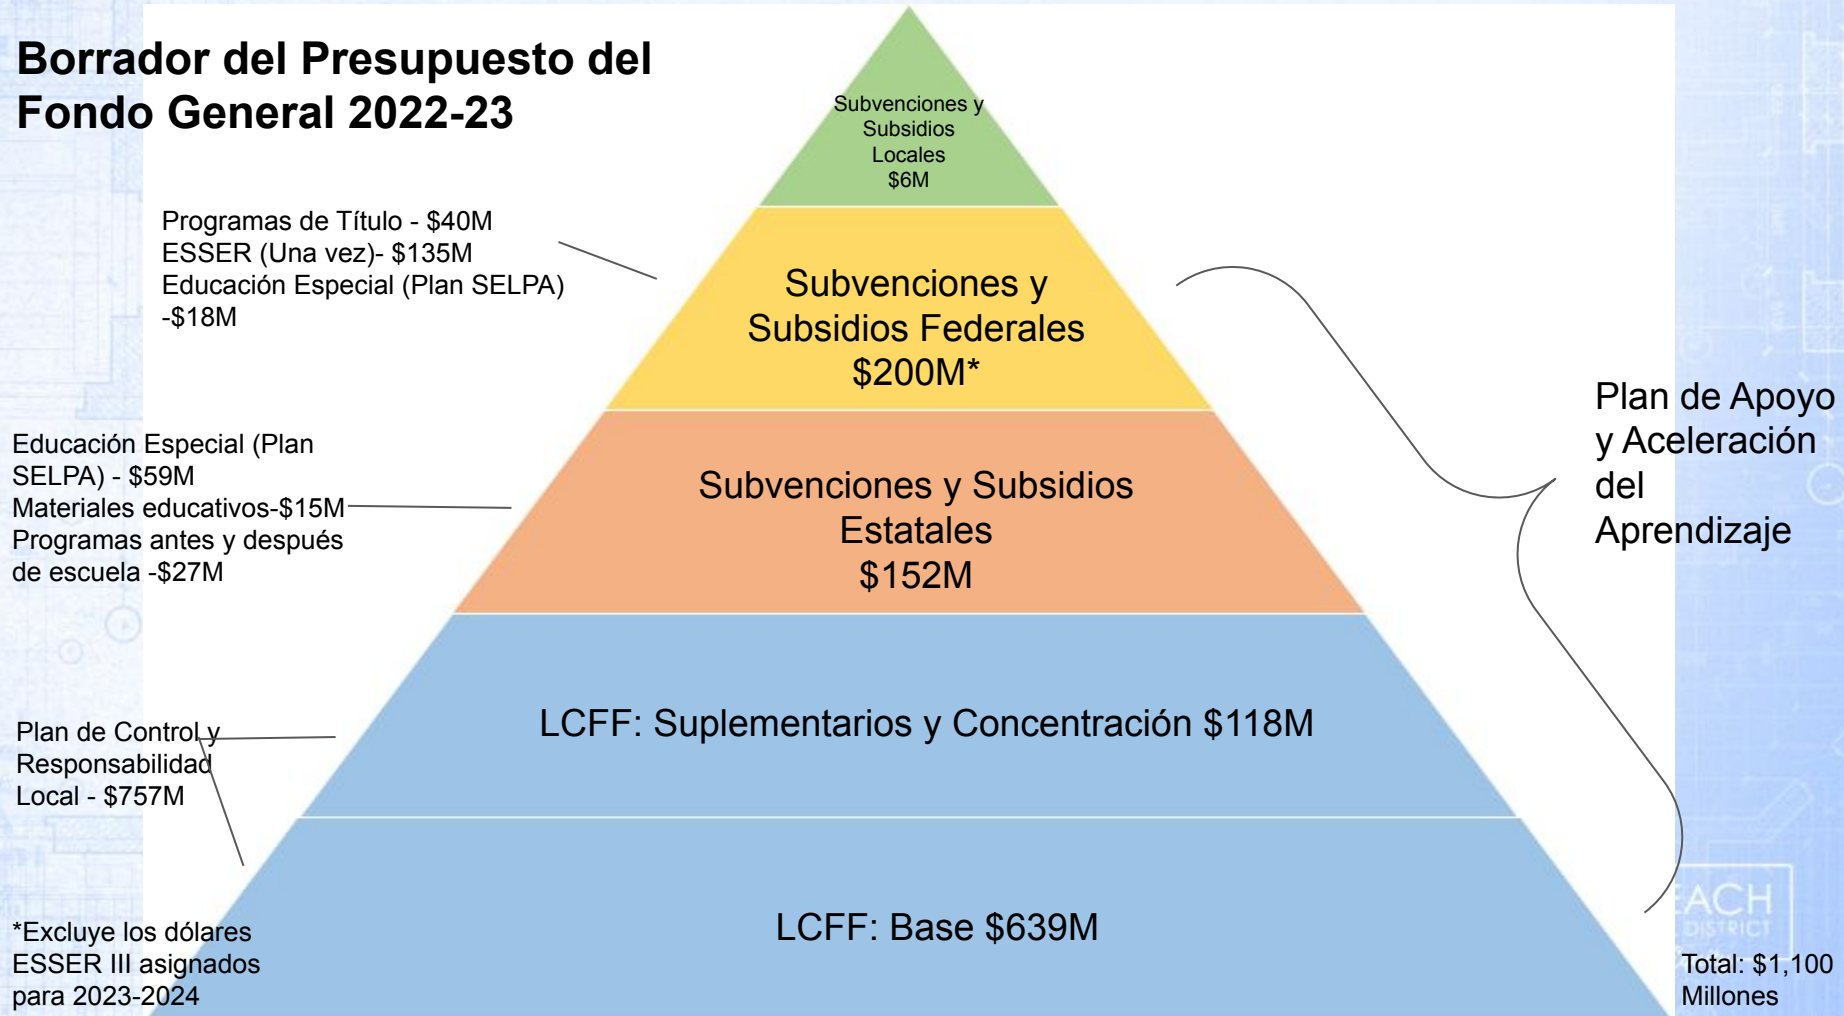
Borrador del Presupuesto del Fondo General 2022-23

Subvenciones y Subsidios Locales $6M

Programas de Título - $40M
ESSER (Una vez)- $135M
Educación Especial (Plan SELPA) -$18M

Subvenciones y Subsidios Federales $200M*

Plan de Apoyo y Aceleración del Aprendizaje

Educación Especial (Plan SELPA) - $59M
Materiales educativos-$15M
Programas antes y después de escuela -$27M

Subvenciones y Subsidios Estatales $152M

Plan de Control y Responsabilidad Local - $757M

LCFF: Suplementarios y Concentración $118M

LCFF: Base $639M

*Excluye los dólares ESSER III asignados para 2023-2024

Total: $1,100 Millones

ACH DISTRICT